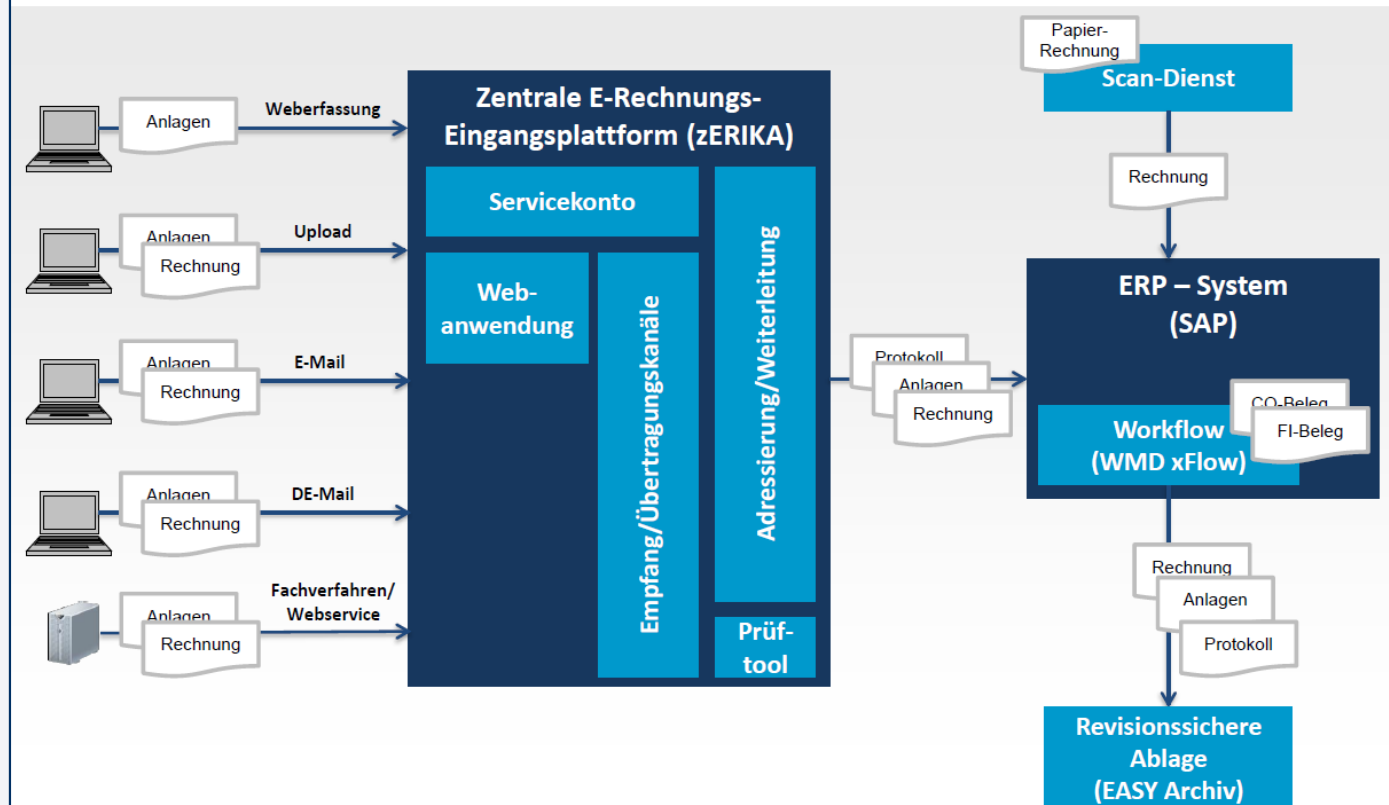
Anlagen

Weberfassung

Anlagen

Rechnung

Upload

Anlagen

Rechnung

E-Mail

Anlagen

Rechnung

DE-Mail

Anlagen

Rechnung

Fachverfahren/ Webservice

Zentrale E-Rechnungs-Eingangsplattform (zERIKA)

Servicekonto

Web-anwendung

Empfang/Übertragungskanäle

Adressierung/Weiterleitung

Prüf-tool

Protokoll

Anlagen

Rechnung

Papier-Rechnung

Scan-Dienst

Rechnung

ERP – System (SAP)

CO-Beleg

FI-Beleg

Workflow (WMD xFlow)

Rechnung

Anlagen

Protokoll

Revisionssichere Ablage (EASY Archiv)